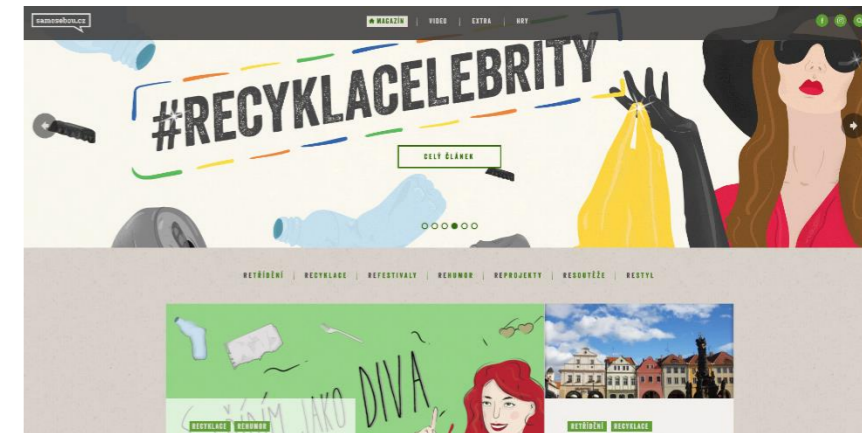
samosebou.cz

MAGAZÍN | VIDEO | EXTRA | HRY

#RECYKLACELEBRITY

CELÝ ČLÁNEK

REТŘÍDĚNÍ | RECYKLACE | REFESTIVALY | REHUMOR | REPROJEKTY | RESOUTĚŽE | RESTYL

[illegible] JAKO DIVA

RECYKLACE REHUMOR

RETŘÍDĚNÍ RECYKLACE